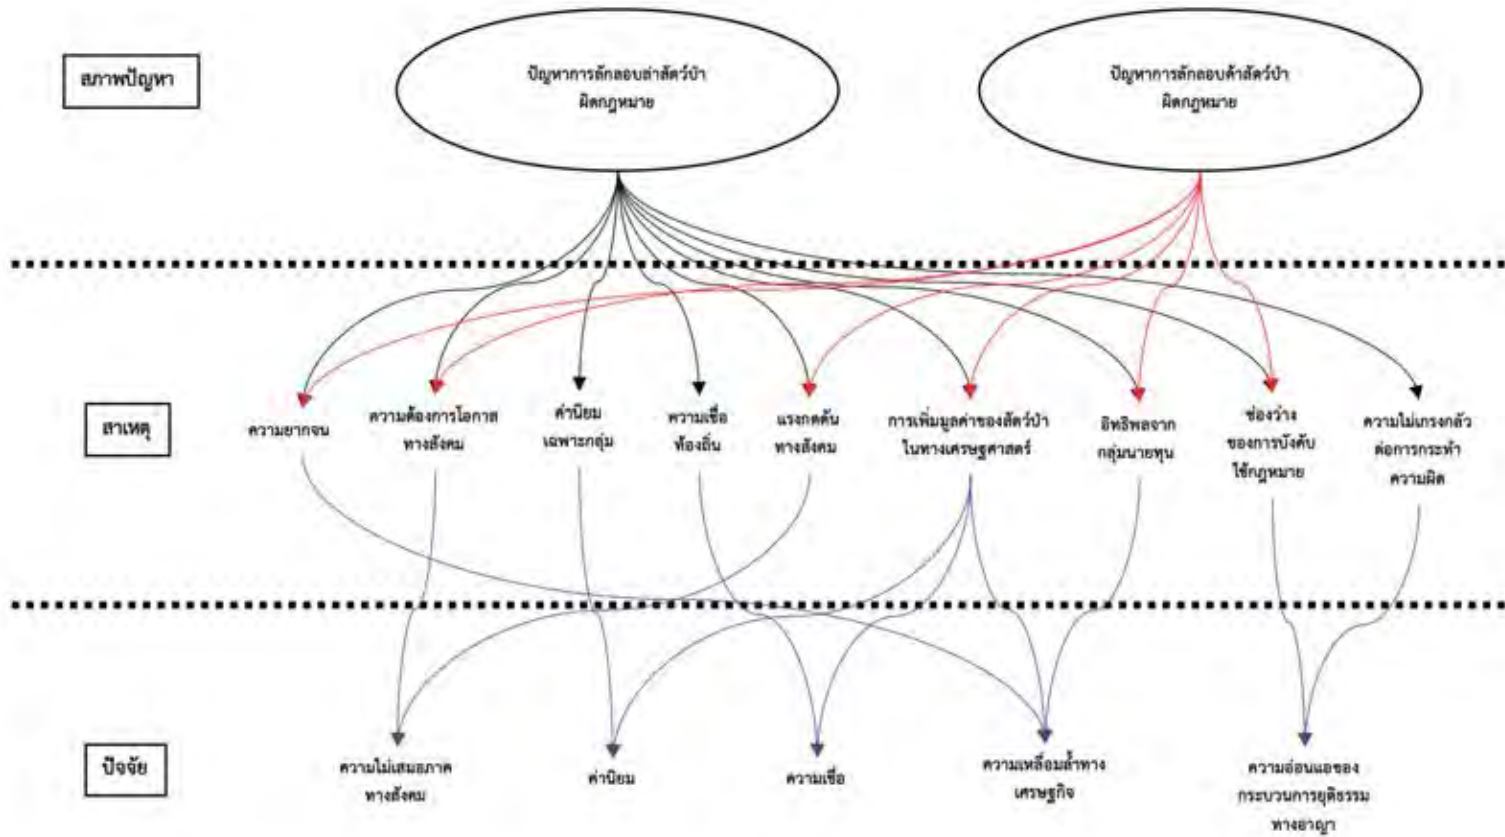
สภาพปัญหา

ปัญหาการลักลอบล่าสัตว์ป่าผิดกฎหมาย

ปัญหาการลักลอบค้าสัตว์ป่าผิดกฎหมาย

สาเหตุ

ความยากจน

ความต้องการโอกาสทางสังคม

ค่านิยมเฉพาะกลุ่ม

ความเชื่อท้องถิ่น

แรงกดดันทางสังคม

การเพิ่มมูลค่าของสัตว์ป่าในทางเศรษฐศาสตร์

อิทธิพลจากกลุ่มนายทุน

ช่องว่างของการบังคับใช้กฎหมาย

ความไม่เกรงกลัวต่อการกระทำความผิด

ปัจจัย

ความไม่เสมอภาคทางสังคม

ค่านิยม

ความเชื่อ

ความเหลื่อมล้ำทางเศรษฐกิจ

ความอ่อนแอของกระบวนการยุติธรรมทางอาญา